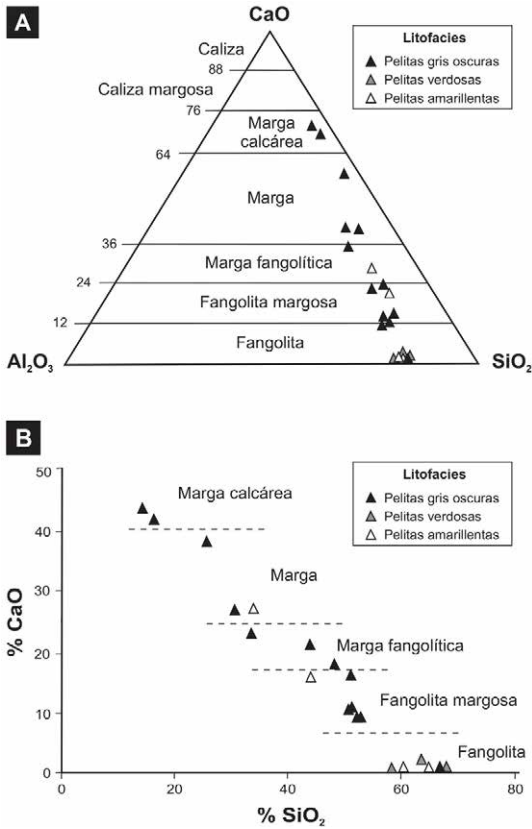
A

CaO

Litofacies
▲ Pelitas gris oscuras
▲ Pelitas verdosas
△ Pelitas amarillentas

Caliza
88
Caliza margosa
76
Marga calcárea
64
Marga
36
Marga fangolítica
24
Fangolita margosa
12
Fangolita

$Al_2O_3$

$SiO_2$

B

Litofacies
▲ Pelitas gris oscuras
▲ Pelitas verdosas
△ Pelitas amarillentas

50
40
30
20
10
0

% CaO

Marga calcárea
Marga
Marga fangolítica
Fangolita margosa
Fangolita

0
20
40
60
80

% $SiO_2$